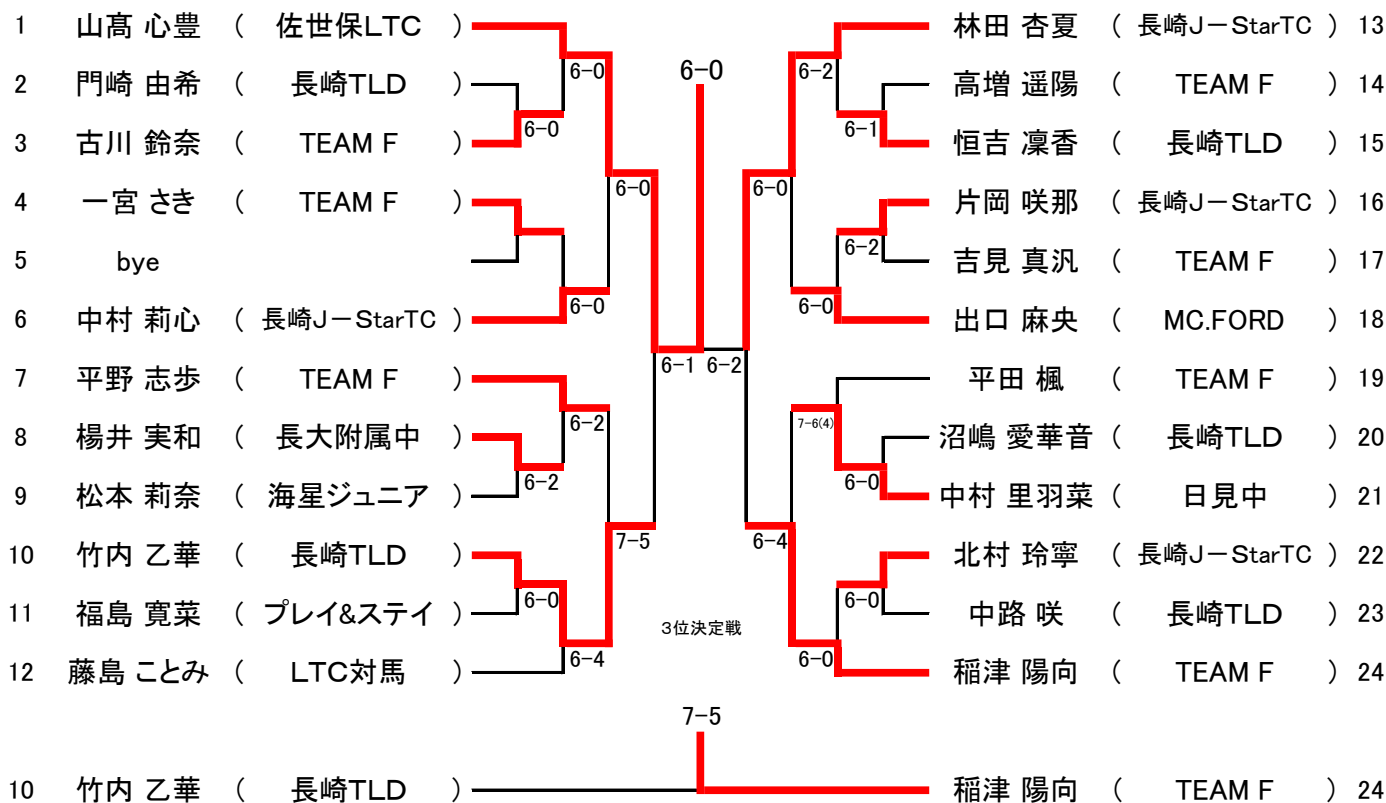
1 山髙 心豊 ( 佐世保LTC )
2 門崎 由希 ( 長崎TLD )
3 古川 鈴奈 ( TEAM F )
4 一宮 さき ( TEAM F )
5 bye
6 中村 莉心 ( 長崎J－StarTC )
7 平野 志歩 ( TEAM F )
8 楊井 実和 ( 長大附属中 )
9 松本 莉奈 ( 海星ジュニア )
10 竹内 乙華 ( 長崎TLD )
11 福島 寛菜 ( プレイ&ステイ )
12 藤島 ことみ ( LTC対馬 )

6-0
6-0
6-0
6-0
6-0
6-2
6-2
7-5
6-0
6-4
6-1

6-0

6-2

林田 杏夏 ( 長崎J－StarTC ) 13
高増 遥陽 ( TEAM F ) 14
恒吉 凜香 ( 長崎TLD ) 15
片岡 咲那 ( 長崎J－StarTC ) 16
吉見 真汎 ( TEAM F ) 17
出口 麻央 ( MC.FORD ) 18
平田 楓 ( TEAM F ) 19
沼嶋 愛華音 ( 長崎TLD ) 20
中村 里羽菜 ( 日見中 ) 21
北村 玲寧 ( 長崎J－StarTC ) 22
中路 咲 ( 長崎TLD ) 23
稲津 陽向 ( TEAM F ) 24

6-2
6-1
6-0
6-2
6-0
7-6(4)
6-0
6-4
6-0
6-0

3位決定戦

7-5

10 竹内 乙華 ( 長崎TLD )
稲津 陽向 ( TEAM F ) 24